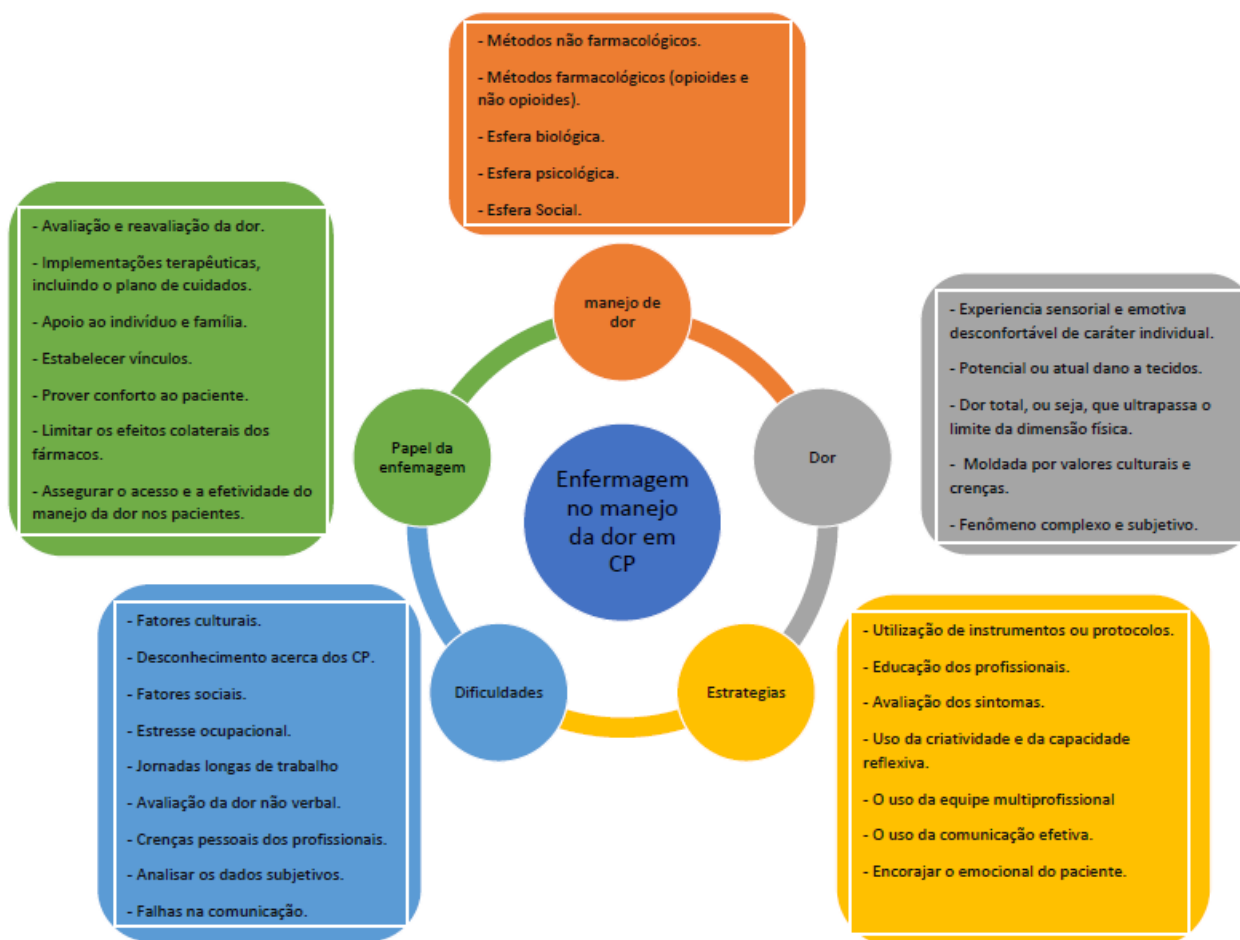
- Métodos não farmacológicos.

- Métodos farmacológicos (opioides e não opioides).

- Esfera biológica.

- Esfera psicológica.

- Esfera Social.

- Avaliação e reavaliação da dor.

- Implementações terapêuticas, incluindo o plano de cuidados.

- Apoio ao indivíduo e família.

- Estabelecer vínculos.

- Prover conforto ao paciente.

- Limitar os efeitos colaterais dos fármacos.

- Assegurar o acesso e a efetividade do manejo da dor nos pacientes.

manejo de dor

Papel da enfemagem

Enfermagem no manejo da dor em CP

Dor

- Experiencia sensorial e emotiva desconfortável de caráter individual.

- Potencial ou atual dano a tecidos.

- Dor total, ou seja, que ultrapassa o limite da dimensão física.

- Moldada por valores culturais e crenças.

- Fenômeno complexo e subjetivo.

Dificuldades

Estrategias

- Fatores culturais.

- Desconhecimento acerca dos CP.

- Fatores sociais.

- Estresse ocupacional.

- Jornadas longas de trabalho

- Avaliação da dor não verbal.

- Crenças pessoais dos profissionais.

- Analisar os dados subjetivos.

- Falhas na comunicação.

- Utilização de instrumentos ou protocolos.

- Educação dos profissionais.

- Avaliação dos sintomas.

- Uso da criatividade e da capacidade reflexiva.

- O uso da equipe multiprofissional

- O uso da comunicação efetiva.

- Encorajar o emocional do paciente.